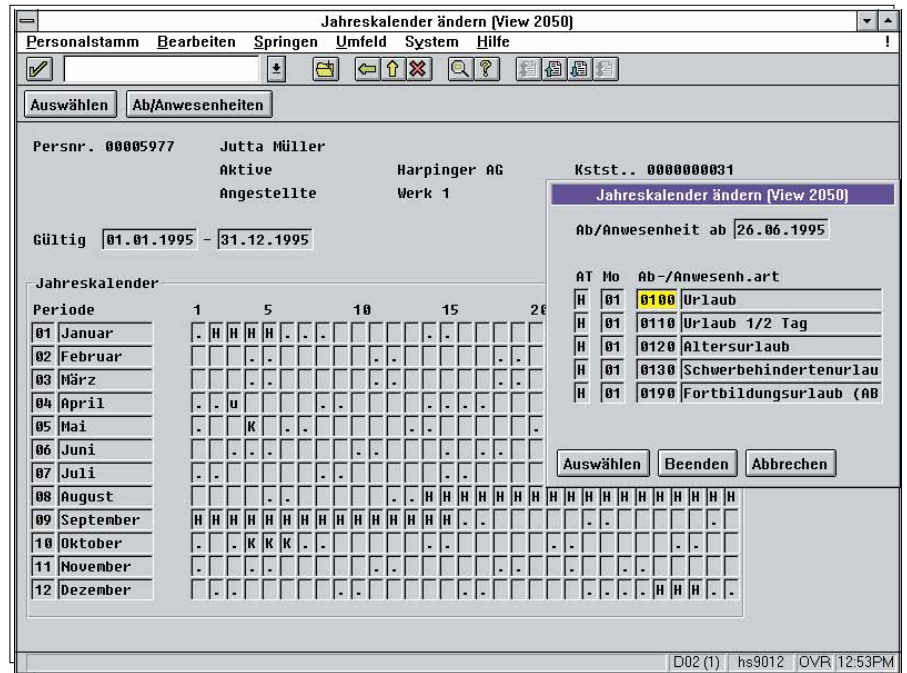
Jahreskalender ändern (View 2050)

Personalstamm Bearbeiten Springen Umfeld System Hilfe

Auswählen Ab/Anwesenheiten

Persnr. 00005977 Jutta Müller
Aktive Harpinger AG Kstst.. 0000000031
Angestellte Werk 1

Gültig 01.01.1995 - 31.12.1995

Jahreskalender
Periode 1 5 10 15 20
01 Januar . H H H H . . .
02 Februar . . . .
03 März . . . .
04 April . . u . . . . .
05 Mai . K . .
06 Juni . . . . . .
07 Juli . . . . .
08 August . . . . H H H H H H H H H H H H H H H H H H H
09 September H H H H H H H H H H H H H H . . . . .
10 Oktober . . K K K . . . . . . . . .
11 November . . . . . .
12 Dezember . . . . . . . . . H H H . .

Jahreskalender ändern (View 2050)

Ab/Anwesenheit ab 26.06.1995

| AT | Mo | Ab-/Anwesenh.art | |
|---|---|---|---|
| H | 01 | 0100 | Urlaub |
| H | 01 | 0110 | Urlaub 1/2 Tag |
| H | 01 | 0120 | Altersurlaub |
| H | 01 | 0130 | Schwerbehindertenurlau |
| H | 01 | 0190 | Fortbildungsurlaub (AB |

Auswählen Beenden Abbrechen

D02 (1) hs9012 OVR 12:53PM